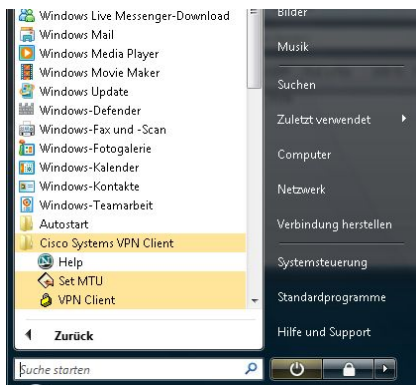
Windows Live Messenger-Download
Windows Mail
Windows Media Player
Windows Movie Maker
Windows Update
Windows-Defender
Windows-Fax und -Scan
Windows-Fotogalerie
Windows-Kalender
Windows-Kontakte
Windows-Teamarbeit
Autostart
Cisco Systems VPN Client
Help
Set MTU
VPN Client

Zurück

Suche starten

Bilder
Musik
Suchen
Zuletzt verwendet
Computer
Netzwerk
Verbindung herstellen
Systemsteuerung
Standardprogramme
Hilfe und Support